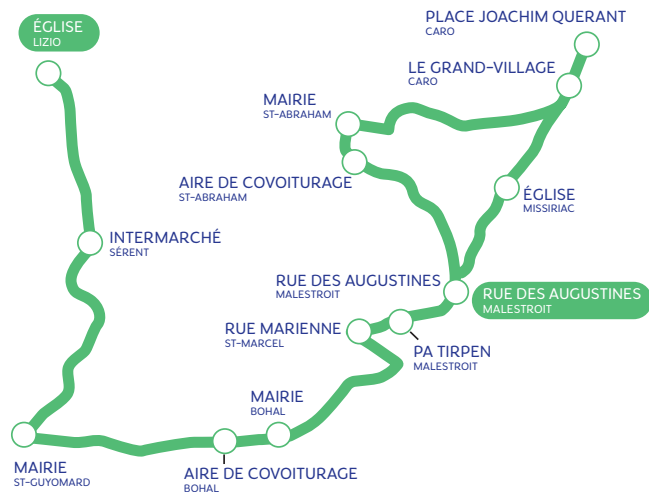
ÉGLISE
LIZIO

PLACE JOACHIM QUERANT
CARO

LE GRAND-VILLAGE
CARO

MAIRIE
ST-ABRAHAM

AIRE DE COVOITURAGE
ST-ABRAHAM

ÉGLISE
MISSIRIAC

INTERMARCHÉ
SÉRENT

RUE DES AUGUSTINES
MALESTROIT

RUE DES AUGUSTINES
MALESTROIT

RUE MARIENNE
ST-MARCEL

PA TIRPEN
MALESTROIT

MAIRIE
BOHAL

MAIRIE
ST-GUYOMARD

AIRE DE COVOITURAGE
BOHAL